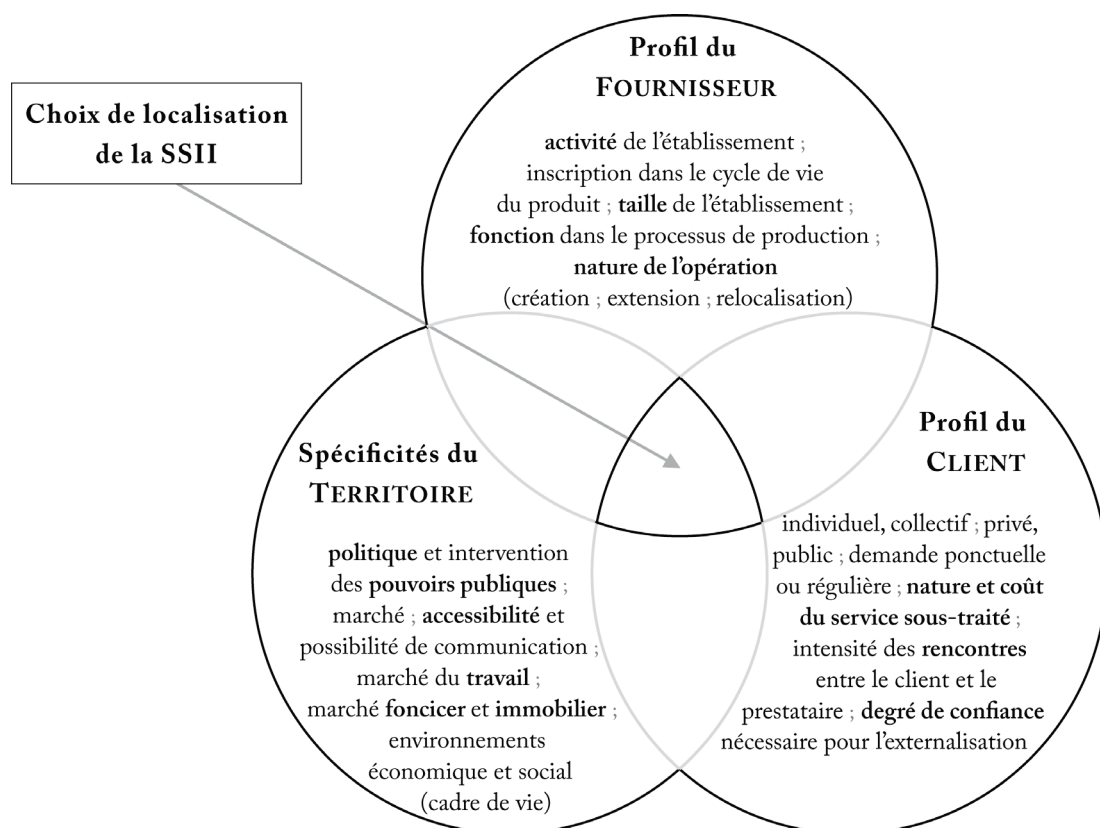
Choix de localisation de la SSII

Profil du FOURNISSEUR

activité de l'établissement ; inscription dans le cycle de vie du produit ; taille de l'établissement ; fonction dans le processus de production ; nature de l'opération (création ; extension ; relocalisation)

Spécificités du TERRITOIRE

politique et intervention des pouvoirs publiques ; marché ; accessibilité et possibilité de communication ; marché du travail ; marché foncicer et immobilier ; environnements économique et social (cadre de vie)

Profil du CLIENT

individuel, collectif ; privé, public ; demande ponctuelle ou régulière ; nature et coût du service sous-traité ; intensité des rencontres entre le client et le prestataire ; degré de confiance nécessaire pour l'externalisation